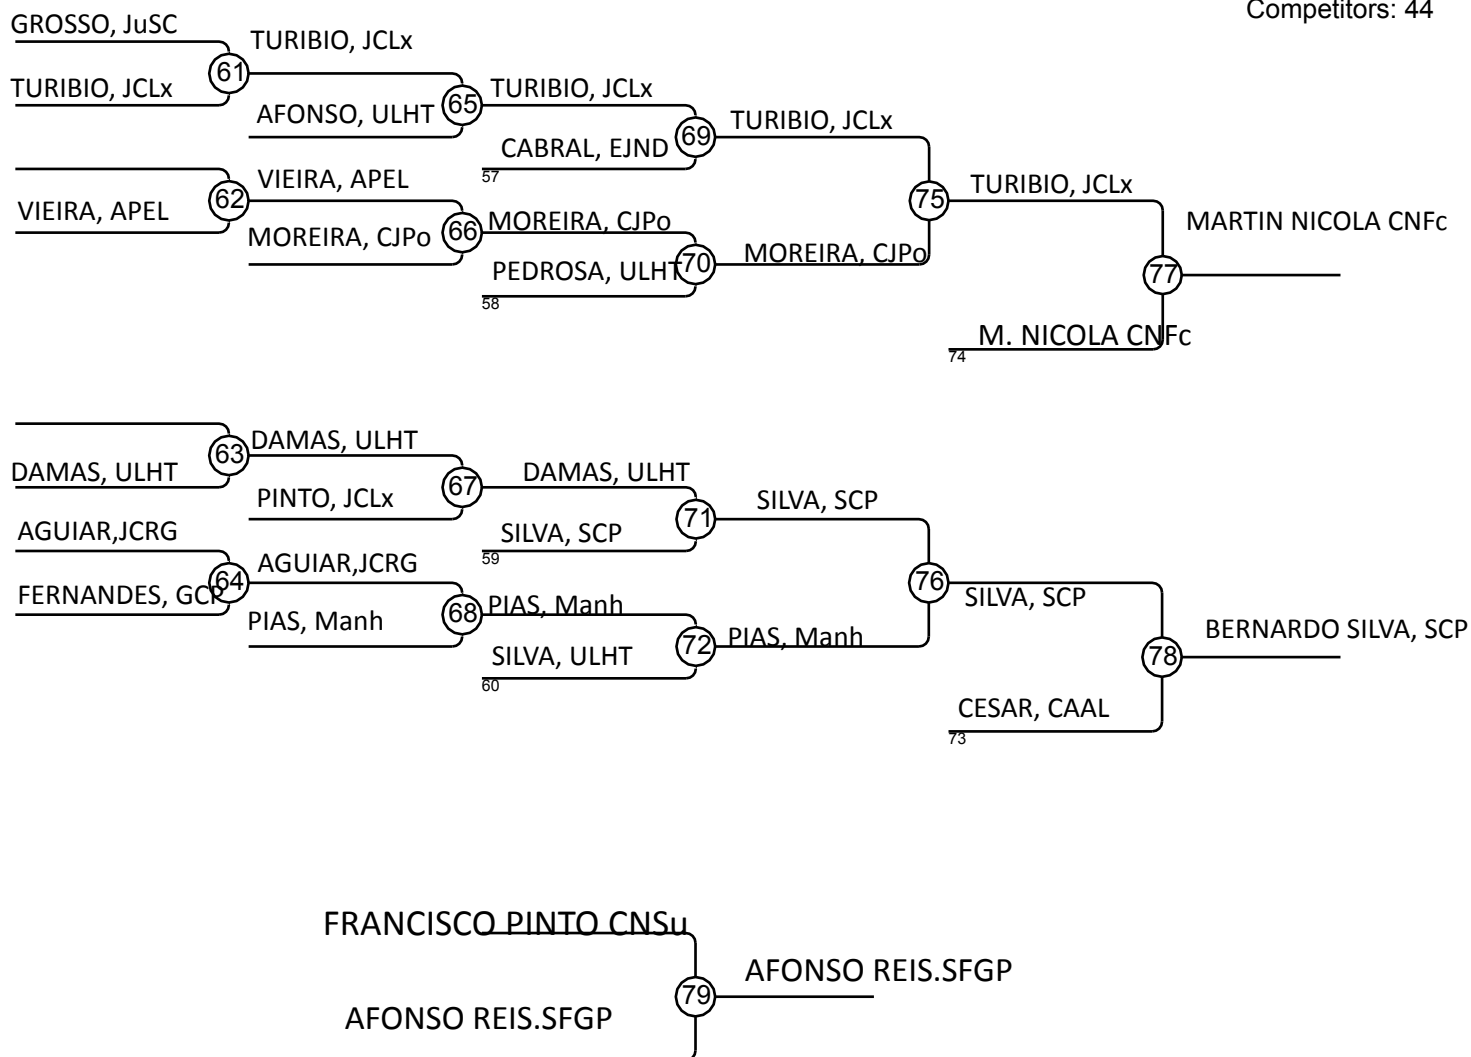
Competitors: 44

GROSSO, JuSC
TURIBIO, JCLx
61
TURIBIO, JCLx
AFONSO, ULHT
65
TURIBIO, JCLx
CABRAL, EJND
57
69
TURIBIO, JCLx
VIEIRA, APEL
62
VIEIRA, APEL
MOREIRA, CJPo
66
MOREIRA, CJPo
PEDROSA, ULHT
58
70
MOREIRA, CJPo
75
TURIBIO, JCLx
M. NICOLA CNFc
74
77
MARTIN NICOLA CNFc

DAMAS, ULHT
63
DAMAS, ULHT
PINTO, JCLx
67
DAMAS, ULHT
SILVA, SCP
59
71
SILVA, SCP
AGUIAR,JCRG
FERNANDES, GCP
64
AGUIAR,JCRG
PIAS, Manh
68
PIAS, Manh
SILVA, ULHT
60
72
PIAS, Manh
76
SILVA, SCP
CESAR, CAAL
73
78
BERNARDO SILVA, SCP

FRANCISCO PINTO CNSu
AFONSO REIS.SFGP
79
AFONSO REIS.SFGP